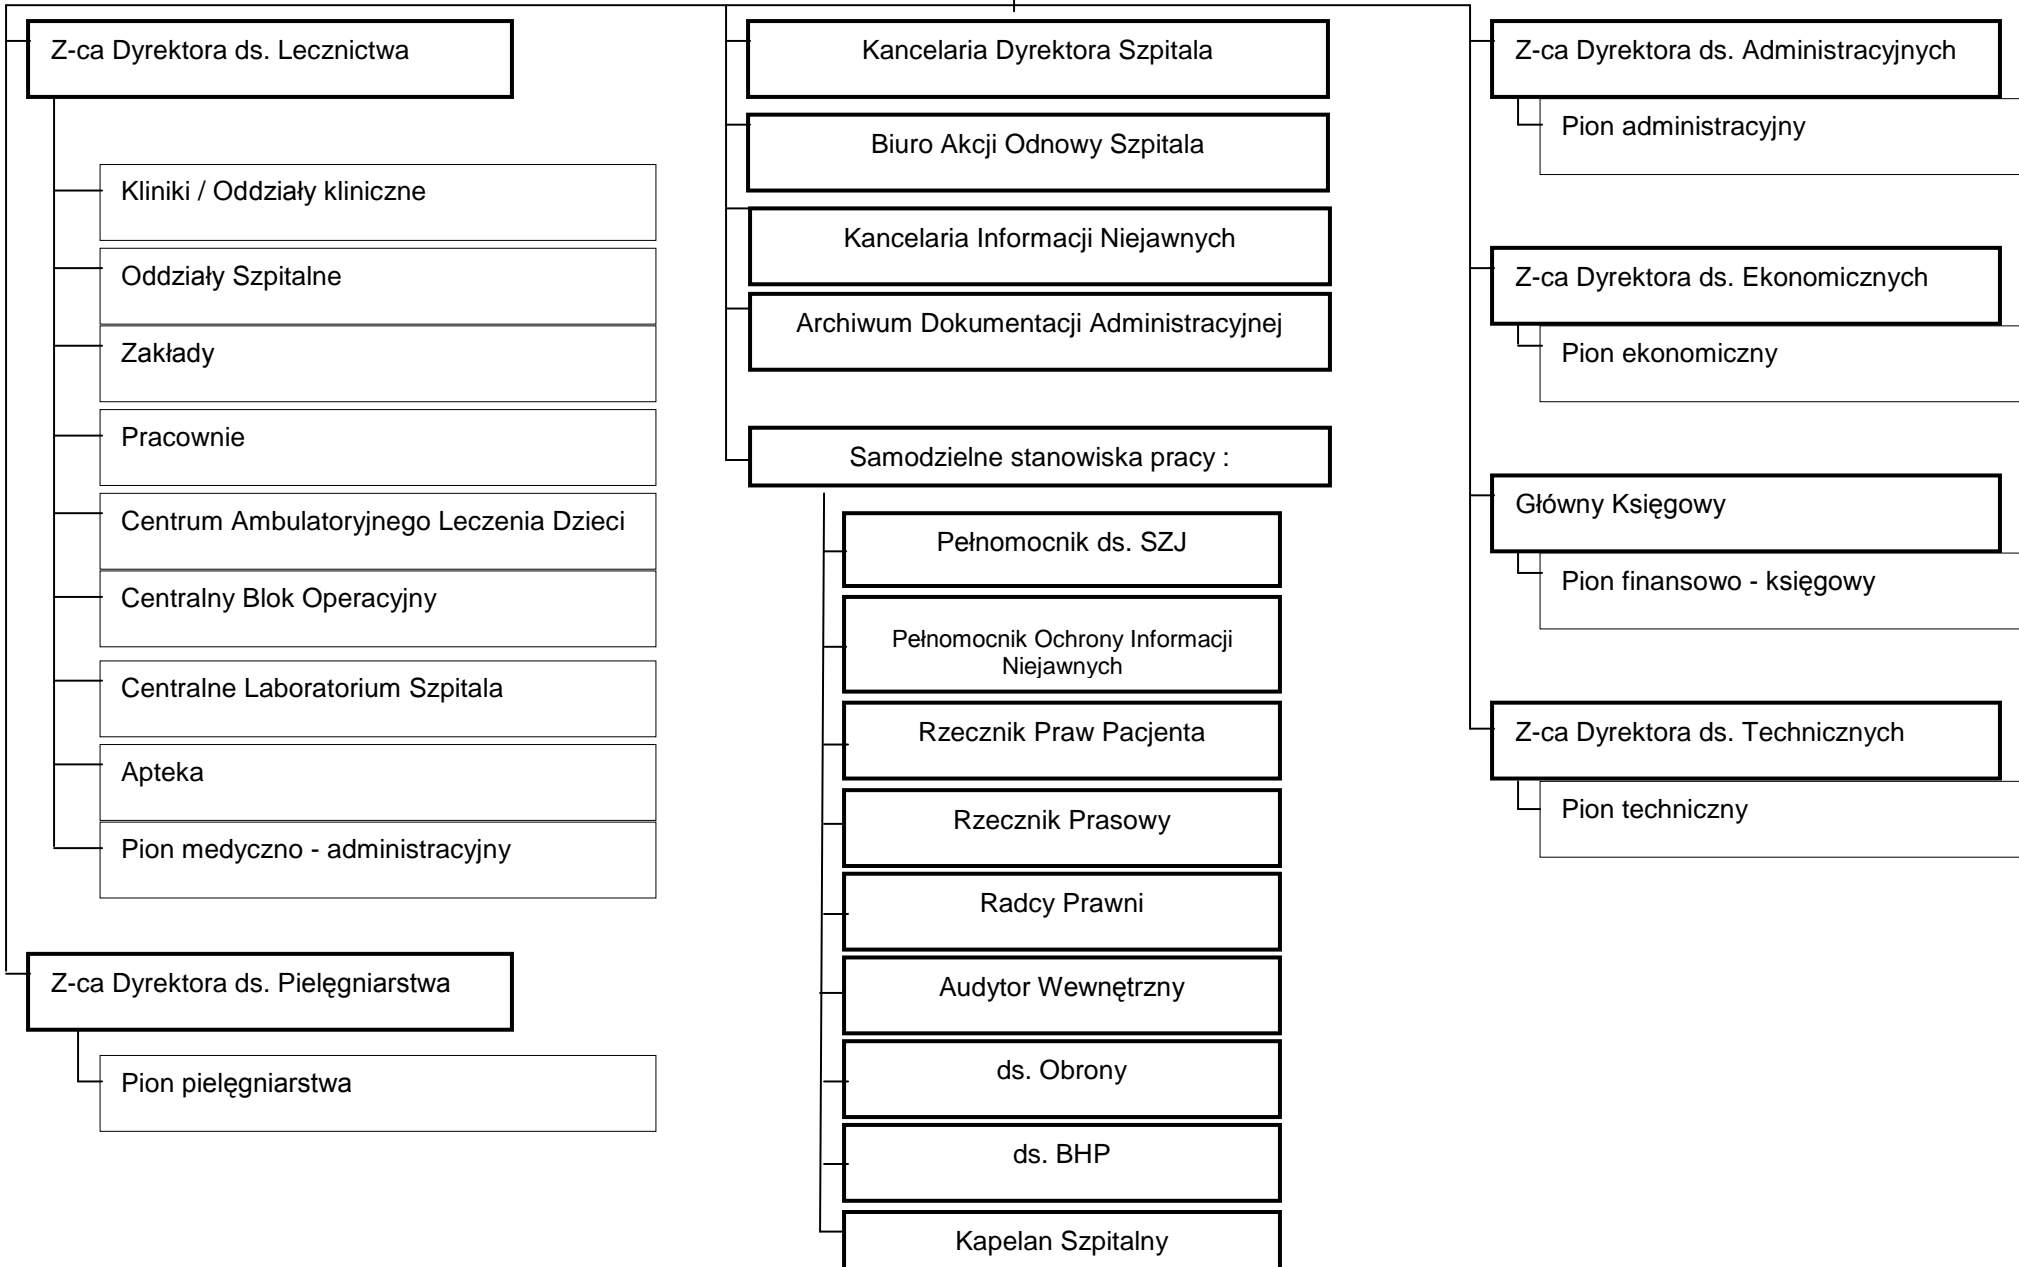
Z-ca Dyrektora ds. Lecznictwa

Kliniki / Oddziały kliniczne

Oddziały Szpitalne

Zakłady

Pracownie

Centrum Ambulatoryjnego Leczenia Dzieci

Centralny Blok Operacyjny

Centralne Laboratorium Szpitala

Apteka

Pion medyczno - administracyjny

Z-ca Dyrektora ds. Pielęgniarstwa

Pion pielęgniarstwa

Kancelaria Dyrektora Szpitala

Biuro Akcji Odnowy Szpitala

Kancelaria Informacji Niejawnych

Archiwum Dokumentacji Administracyjnej

Samodzielne stanowiska pracy :

Pełnomocnik ds. SZJ

Pełnomocnik Ochrony Informacji Niejawnych

Rzecznik Praw Pacjenta

Rzecznik Prasowy

Radcy Prawni

Audytor Wewnętrzny

ds. Obrony

ds. BHP

Kapelan Szpitalny

Z-ca Dyrektora ds. Administracyjnych

Pion administracyjny

Z-ca Dyrektora ds. Ekonomicznych

Pion ekonomiczny

Główny Księgowy

Pion finansowo - księgowy

Z-ca Dyrektora ds. Technicznych

Pion techniczny